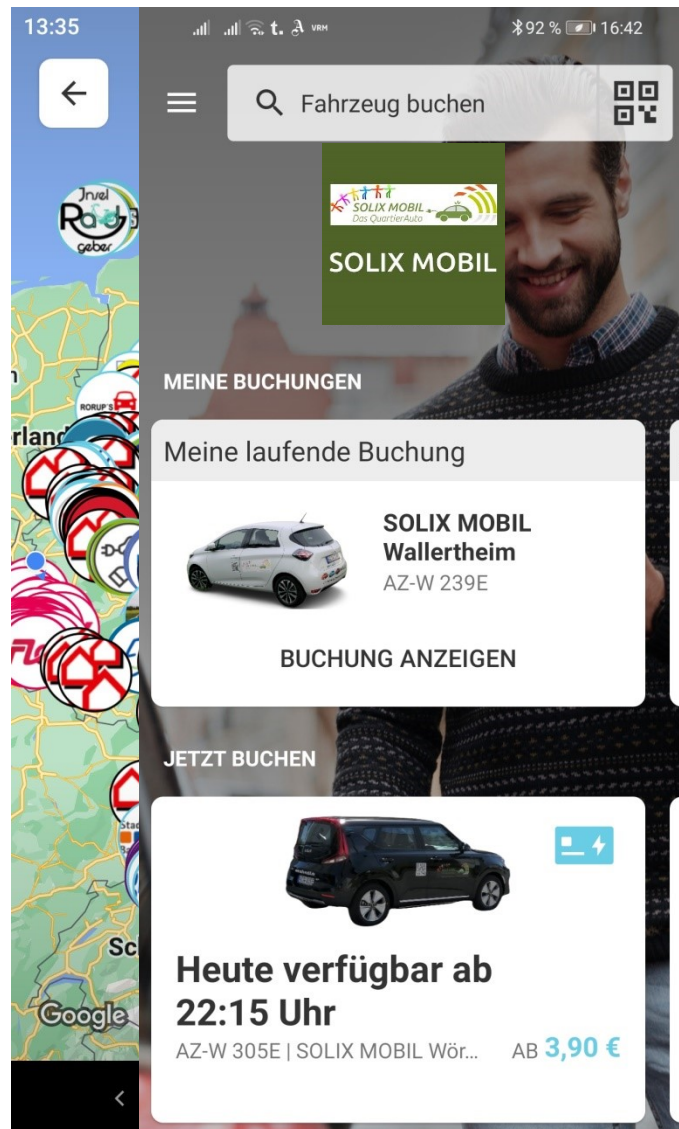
13:35

Insel Rad geber

RORUP'S

rland

Sc

Google

92 % 16:42

Fahrzeug buchen

SOLIX MOBIL Das QuartierAuto

SOLIX MOBIL

MEINE BUCHUNGEN

Meine laufende Buchung

SOLIX MOBIL Wallertheim
AZ-W 239E

BUCHUNG ANZEIGEN

JETZT BUCHEN

Heute verfügbar ab 22:15 Uhr
AZ-W 305E | SOLIX MOBIL Wör...
AB 3,90 €